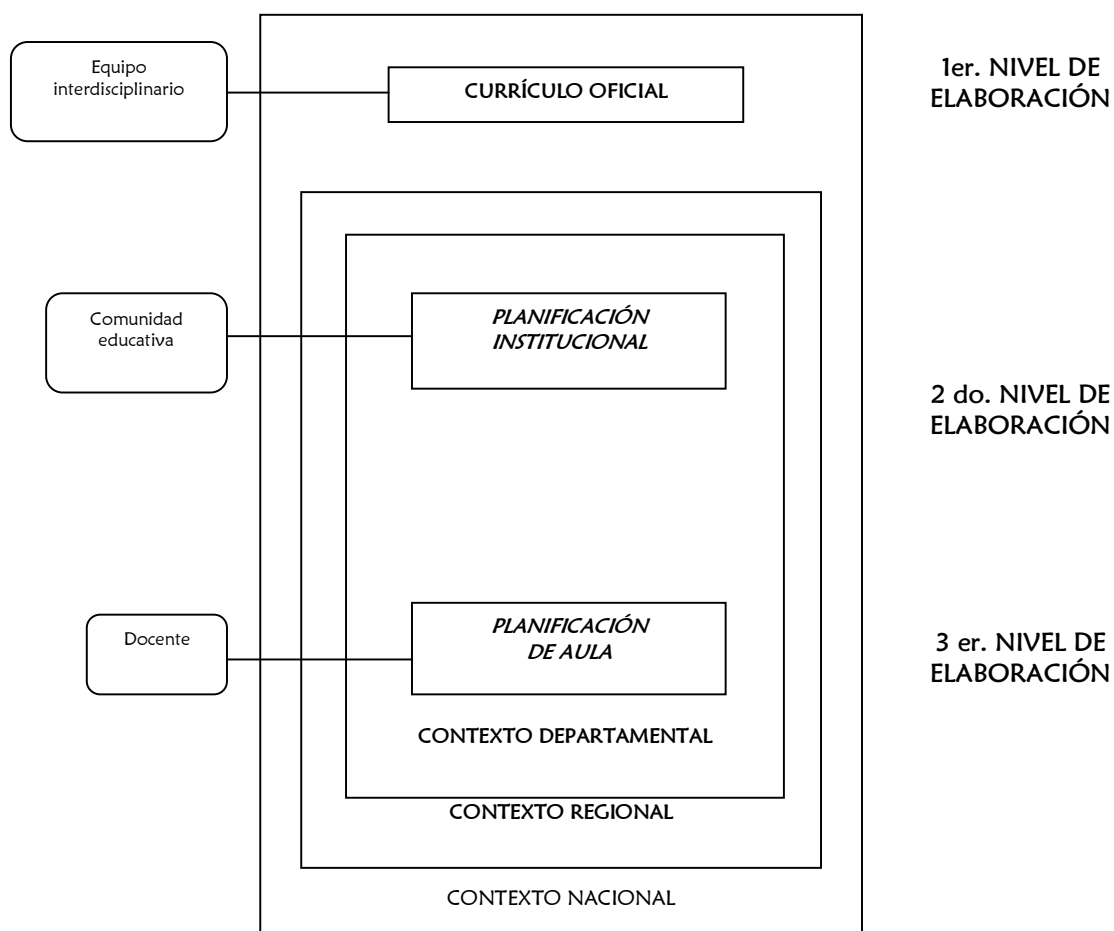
Equipo interdisciplinario

CURRÍCULO OFICIAL

1er. NIVEL DE ELABORACIÓN

Comunidad educativa

PLANIFICACIÓN INSTITUCIONAL

2 do. NIVEL DE ELABORACIÓN

Docente

PLANIFICACIÓN DE AULA

3 er. NIVEL DE ELABORACIÓN

CONTEXTO DEPARTAMENTAL

CONTEXTO REGIONAL

CONTEXTO NACIONAL